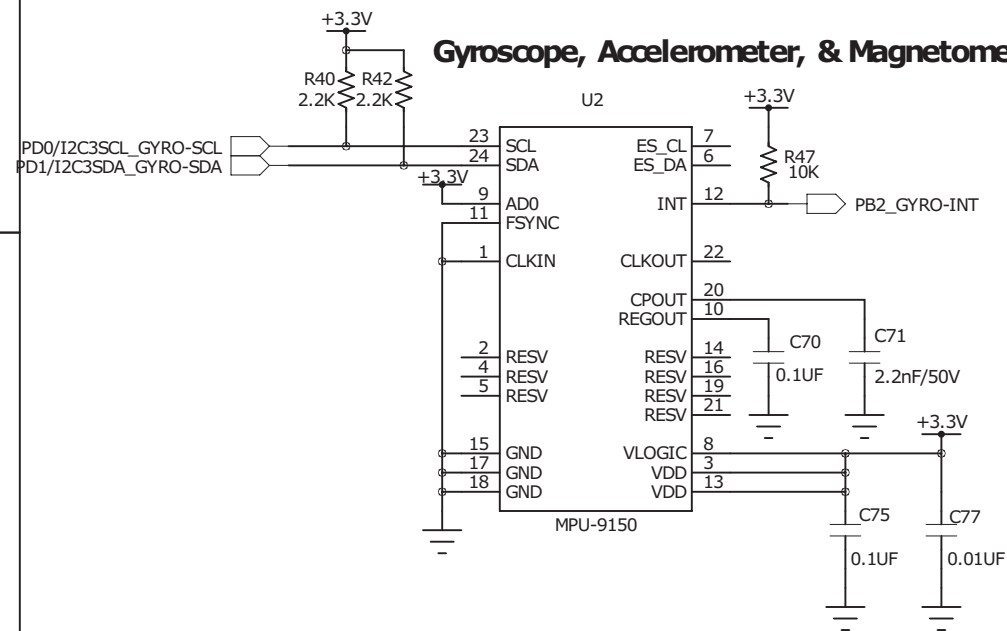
+3.3V

Gyroscope, Accelerometer, & Magnetome

R40 2.2K
R42 2.2K

U2

+3.3V

R47 10K

PD0/I2C3SCL_GYRO-SCL
PD1/I2C3SDA_GYRO-SDA

+3.3V

23 SCL
24 SDA
9 AD0
11 FSYNC
1 CLKIN
2 RESV
4 RESV
5 RESV
15 GND
17 GND
18 GND

7 ES_CL
6 ES_DA
12 INT
22 CLKOUT
20 CPOUT
10 REGOUT
14 RESV
16 RESV
19 RESV
21 RESV
8 VLOGIC
3 VDD
13 VDD

PB2_GYRO-INT

C70 0.1UF
C71 2.2nF/50V

+3.3V

MPU-9150

C75 0.1UF
C77 0.01UF